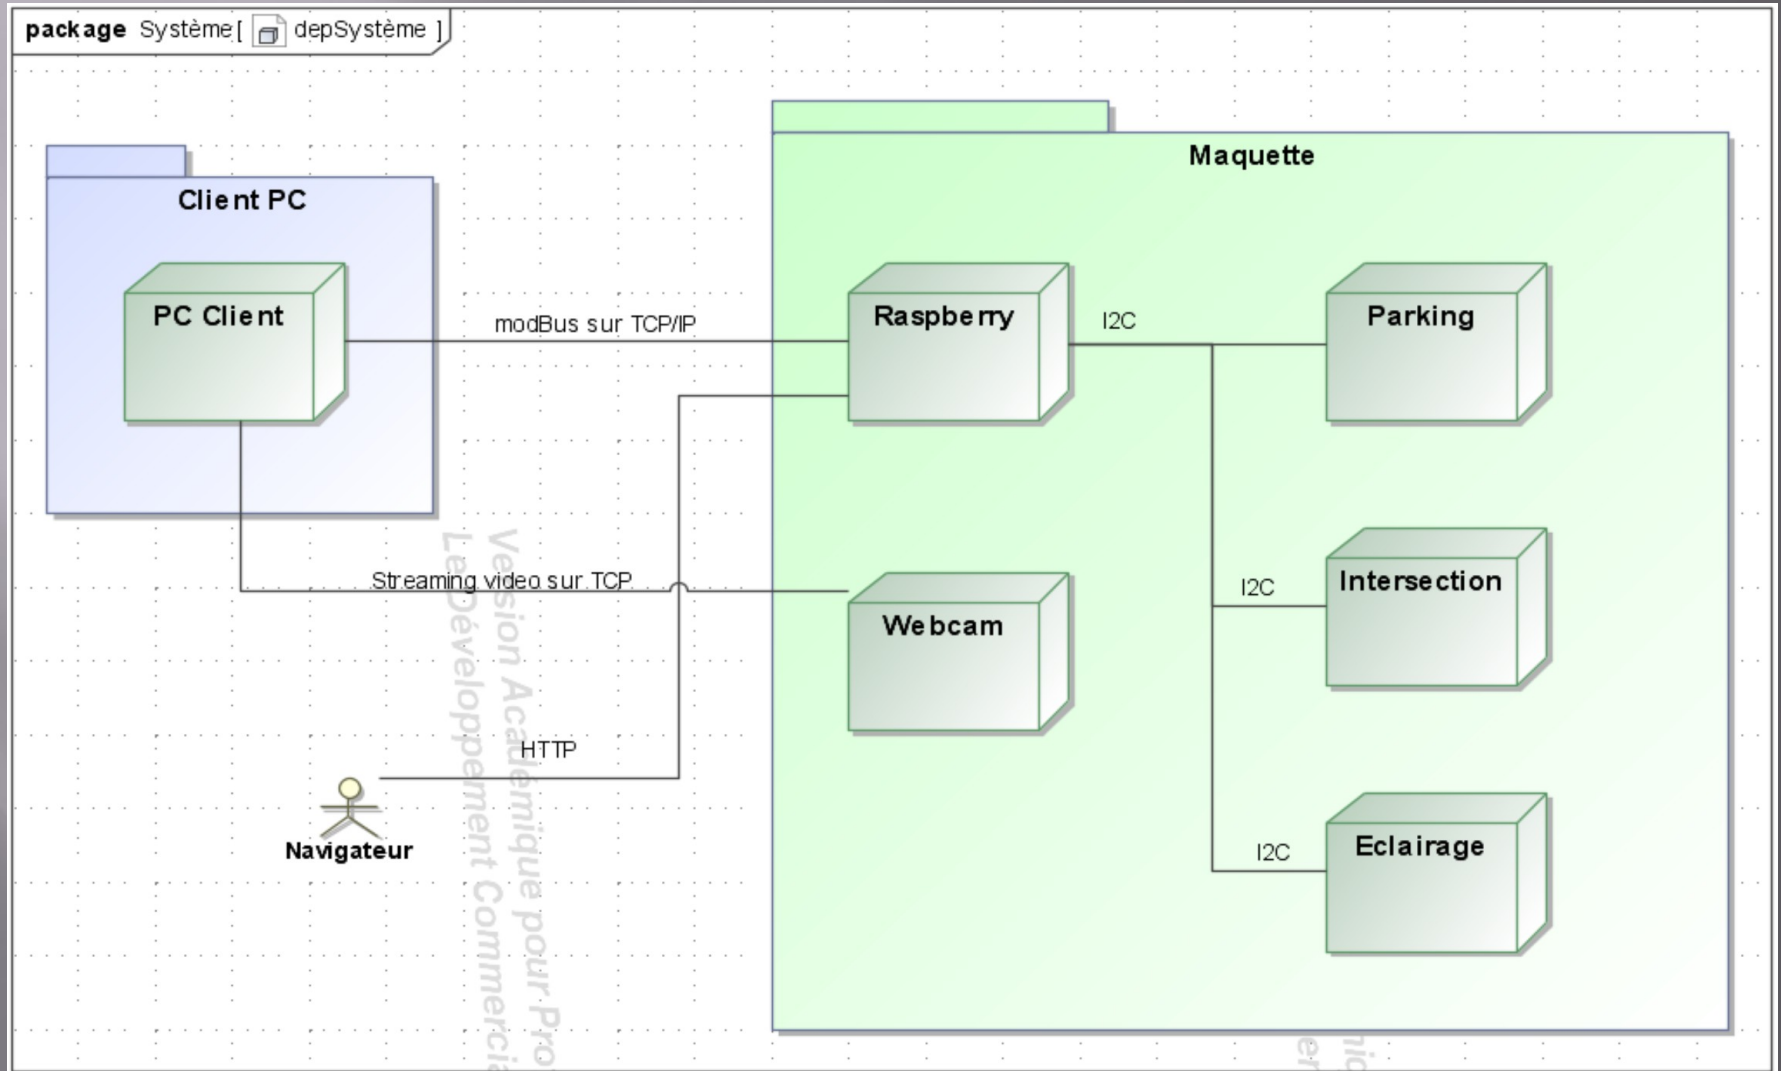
package Système [ depSystème ]

Client PC

PC Client

Maquette

Raspberry

Parking

Intersection

Eclairage

Webcam

modBus sur TCP/IP

I2C

I2C

I2C

Streaming video sur TCP

HTTP

Navigateur

Version Académique pour Pro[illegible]
Le Développement Commercia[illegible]